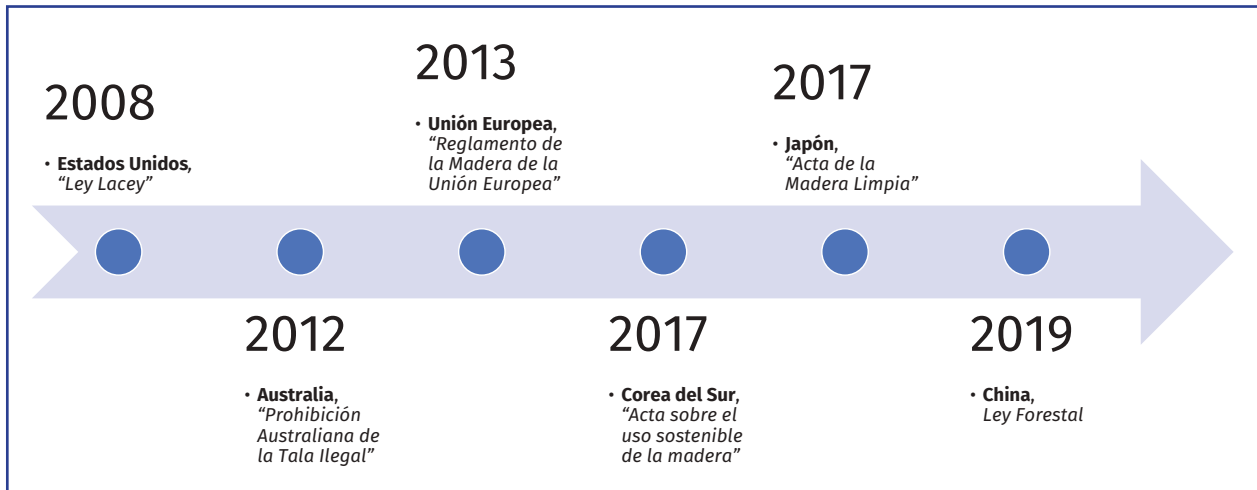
2008

• **Estados Unidos**, *"Ley Lacey"*

2012

• **Australia**, *"Prohibición Australiana de la Tala Ilegal"*

2013

• **Unión Europea**, *"Reglamento de la Madera de la Unión Europea"*

2017

• **Corea del Sur**, *"Acta sobre el uso sostenible de la madera"*

2017

• **Japón**, *"Acta de la Madera Limpia"*

2019

• **China**, *Ley Forestal*